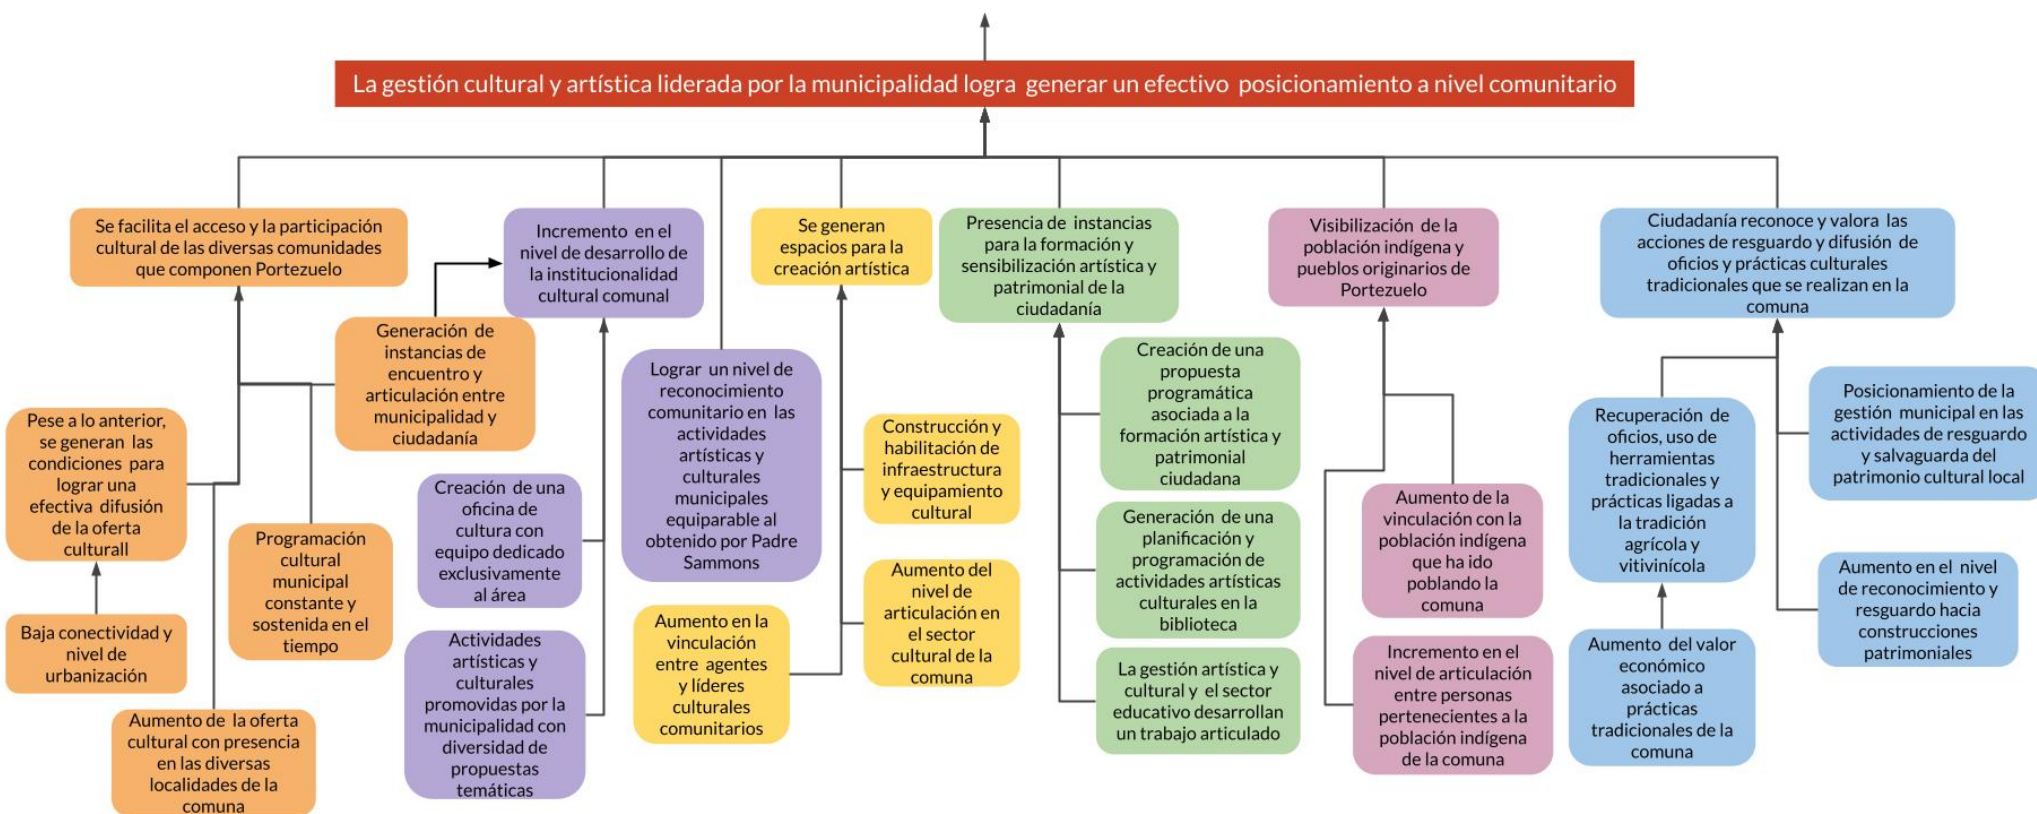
La gestión cultural y artística liderada por la municipalidad logra generar un efectivo posicionamiento a nivel comunitario

Se facilita el acceso y la participación cultural de las diversas comunidades que componen Portezuelo

Incremento en el nivel de desarrollo de la institucionalidad cultural comunal

Se generan espacios para la creación artística

Presencia de instancias para la formación y sensibilización artística y patrimonial de la ciudadanía

Visibilización de la población indígena y pueblos originarios de Portezuelo

Ciudadanía reconoce y valora las acciones de resguardo y difusión de oficios y prácticas culturales tradicionales que se realizan en la comuna

Generación de instancias de encuentro y articulación entre municipalidad y ciudadanía

Pese a lo anterior, se generan las condiciones para lograr una efectiva difusión de la oferta culturall

Baja conectividad y nivel de urbanización

Programación cultural municipal constante y sostenida en el tiempo

Aumento de la oferta cultural con presencia en las diversas localidades de la comuna

Creación de una oficina de cultura con equipo dedicado exclusivamente al área

Actividades artísticas y culturales promovidas por la municipalidad con diversidad de propuestas temáticas

Lograr un nivel de reconocimiento comunitario en las actividades artísticas y culturales municipales equiparable al obtenido por Padre Sammons

Aumento en la vinculación entre agentes y líderes culturales comunitarios

Construcción y habilitación de infraestructura y equipamiento cultural

Aumento del nivel de articulación en el sector cultural de la comuna

Creación de una propuesta programática asociada a la formación artística y patrimonial ciudadana

Generación de una planificación y programación de actividades artísticas culturales en la biblioteca

La gestión artística y cultural y el sector educativo desarrollan un trabajo articulado

Aumento de la vinculación con la población indígena que ha ido poblando la comuna

Incremento en el nivel de articulación entre personas pertenecientes a la población indígena de la comuna

Recuperación de oficios, uso de herramientas tradicionales y prácticas ligadas a la tradición agrícola y vitivinícola

Aumento del valor económico asociado a prácticas tradicionales de la comuna

Posicionamiento de la gestión municipal en las actividades de resguardo y salvaguarda del patrimonio cultural local

Aumento en el nivel de reconocimiento y resguardo hacia construcciones patrimoniales